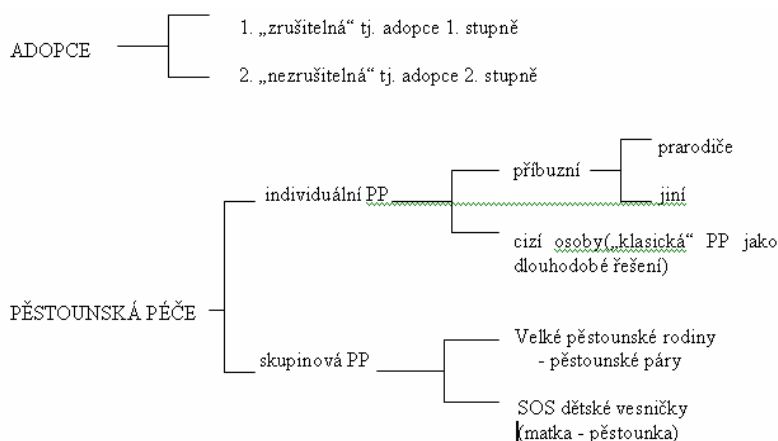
ADOPCE

1. „zrušitelná“ tj. adopce 1. stupně

2. „nezrušitelná“ tj. adopce 2. stupně

PĚSTOUNSKÁ PÉČE

individuální PP

příbuzní

prarodiče

jiní

cizí osoby(„klasická“ PP jako dlouhodobé řešení)

skupinová PP

Velké pěstounské rodiny - pěstounské páry

SOS dětské vesničky (matka - pěstounka)